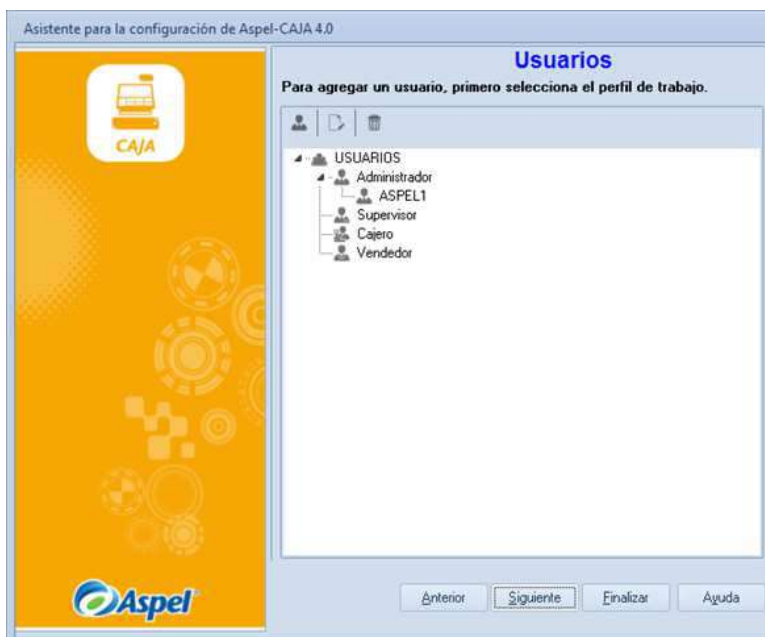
Asistente para la configuración de Aspel-CAJA 4.0

CAJA

Usuarios

Para agregar un usuario, primero selecciona el perfil de trabajo.

USUARIOS
Administrador
ASPEL1
Supervisor
Cajero
Vendedor

Aspel

Anterior
Siguiente
Finalizar
Ayuda